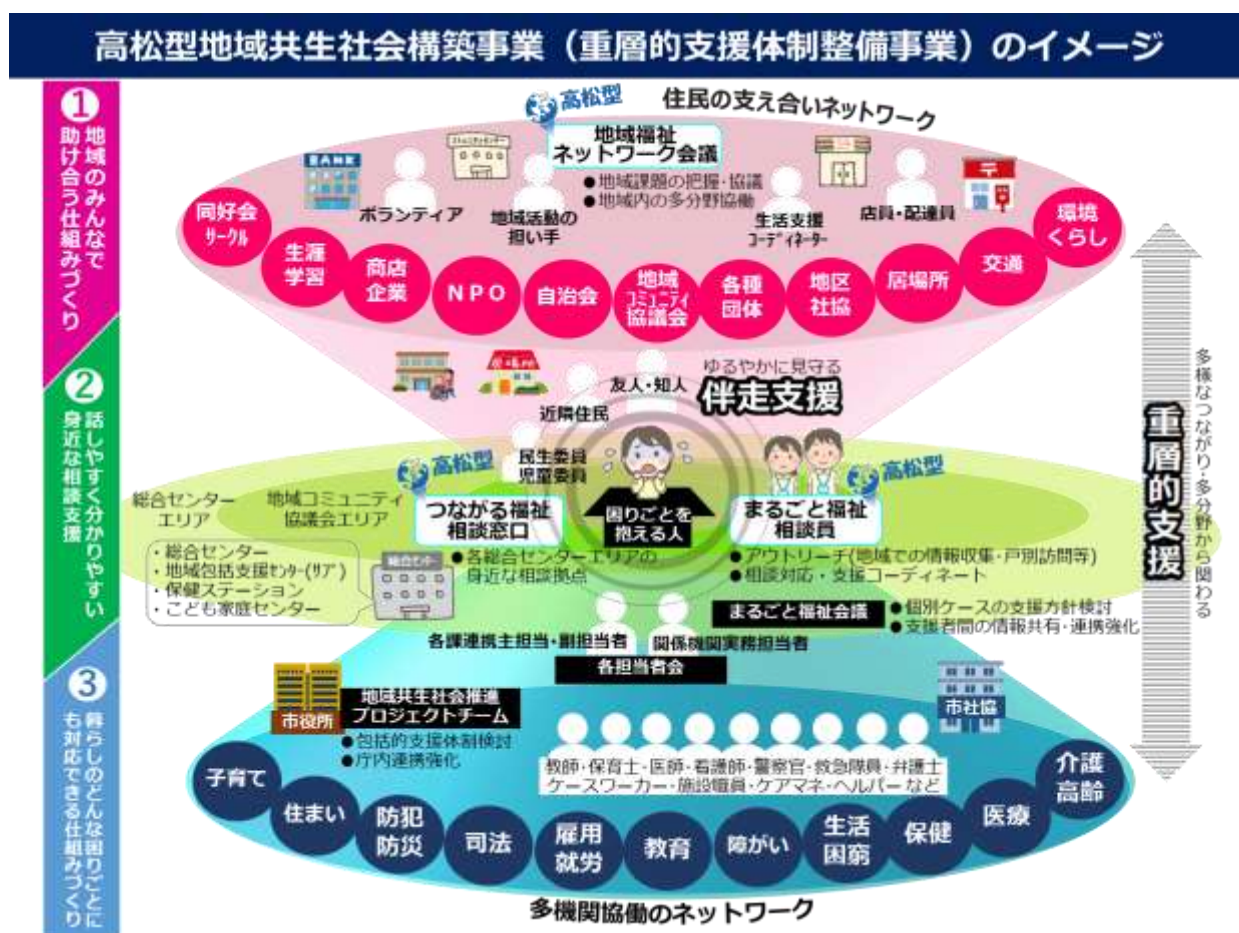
高松型地域共生社会構築事業（重層的支援体制整備事業）のイメージ

① 地域のみんなで助け合う仕組みづくり

② 話しやすく分かりやすい身近な相談支援

③ 暮らしのどんな困りごとにも対応できる仕組みづくり

高松型 住民の支え合いネットワーク

地域福祉ネットワーク会議
●地域課題の把握・協議
●地域内の多分野協働

BANK

ボランティア
地域活動の担い手
生活支援コーディネーター
店員・配達員

同好会サークル
生涯学習
商店企業
NPO
自治会
地域コミュニティ協議会
各種団体
地区社協
居場所
交通
環境くらし

友人・知人
ゆるやかに見守る
伴走支援
近隣住民
民生委員児童委員

困りごとを抱える人

総合センターエリア
地域コミュニティ協議会エリア

高松型 つながる福祉相談窓口
●各総合センターエリアの身近な相談拠点

高松型 まるごと福祉相談員
●アウトリーチ（地域での情報収集・戸別訪問等）
●相談対応・支援コーディネート

・総合センター
・地域包括支援センター（サブ）
・保健ステーション
・こども家庭センター

総合センター

まるごと福祉会議
●個別ケースの支援方針検討
●支援者間の情報共有・連携強化

各課連携主担当・副担当者
関係機関実務担当者
各担当者会

市役所
地域共生社会推進プロジェクトチーム
●包括的支援体制検討
●庁内連携強化

市社協

教師・保育士・医師・看護師・警察官・救急隊員・弁護士
ケースワーカー・施設職員・ケアマネ・ヘルパーなど

子育て
住まい
防犯防災
司法
雇用就労
教育
障がい
生活困窮
保健
医療
介護高齢

多機関協働のネットワーク

重層的支援

多様なつながり・多分野から関わる